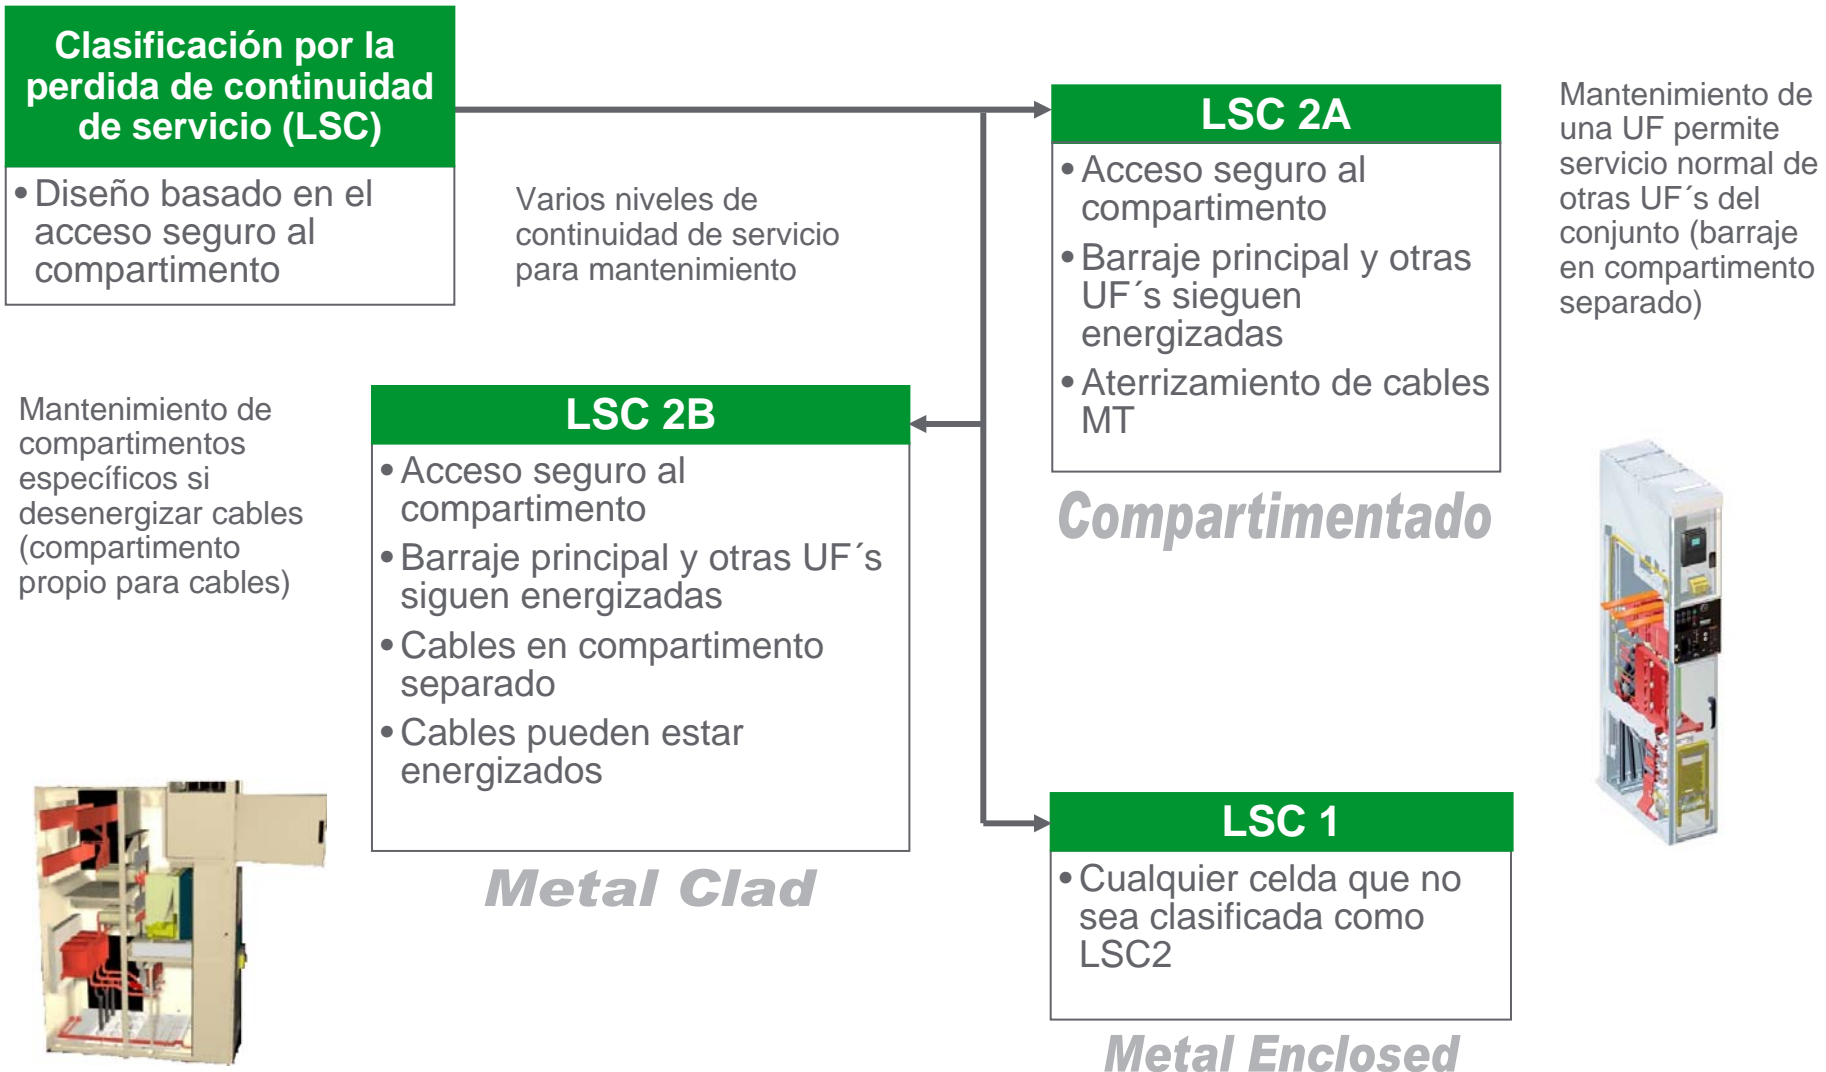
Clasificación por la perdida de continuidad de servicio (LSC)

• Diseño basado en el acceso seguro al compartimento

Varios niveles de continuidad de servicio para mantenimiento

LSC 2A

• Acceso seguro al compartimento
• Barraje principal y otras UF´s sieguen energizadas
• Aterrizamiento de cables MT

Compartimentado

Mantenimiento de una UF permite servicio normal de otras UF´s del conjunto (barraje en compartimento separado)

Mantenimiento de compartimentos específicos si desenergizar cables (compartimento propio para cables)

LSC 2B

• Acceso seguro al compartimento
• Barraje principal y otras UF´s siguen energizadas
• Cables en compartimento separado
• Cables pueden estar energizados

Metal Clad

LSC 1

• Cualquier celda que no sea clasificada como LSC2

Metal Enclosed